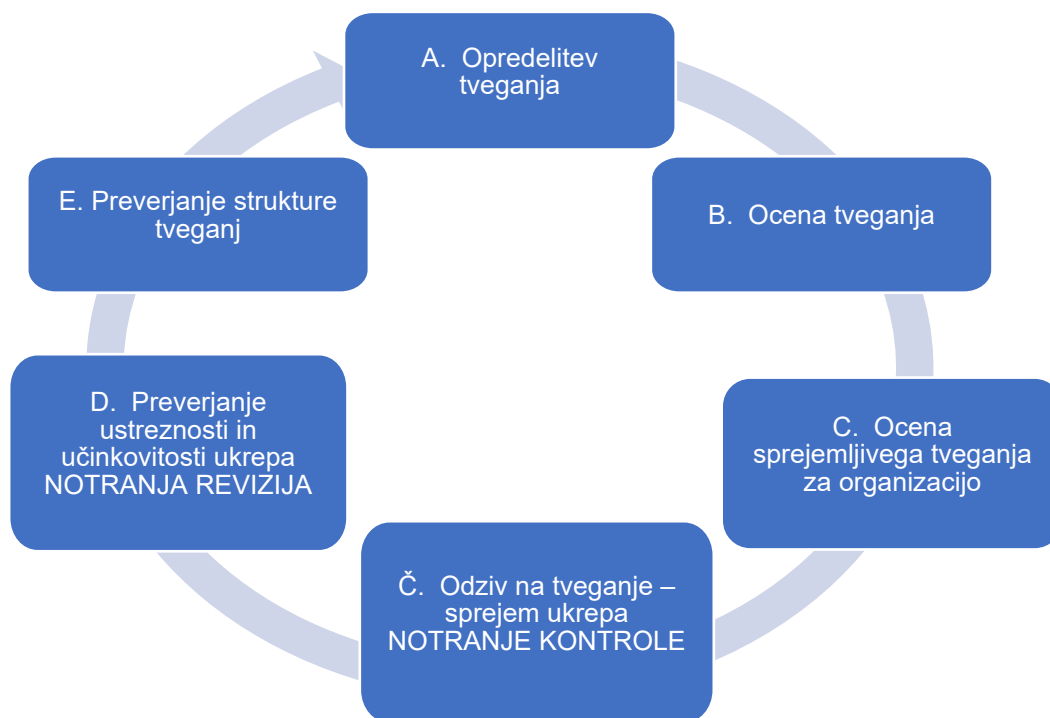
A. Opredelitev tveganja

B. Ocena tveganja

C. Ocena sprejemljivega tveganja za organizacijo

Č. Odziv na tveganje – sprejem ukrepa NOTRANJE KONTROLE

D. Preverjanje ustreznosti in učinkovitosti ukrepa NOTRANJA REVIZIJA

E. Preverjanje strukture tveganj